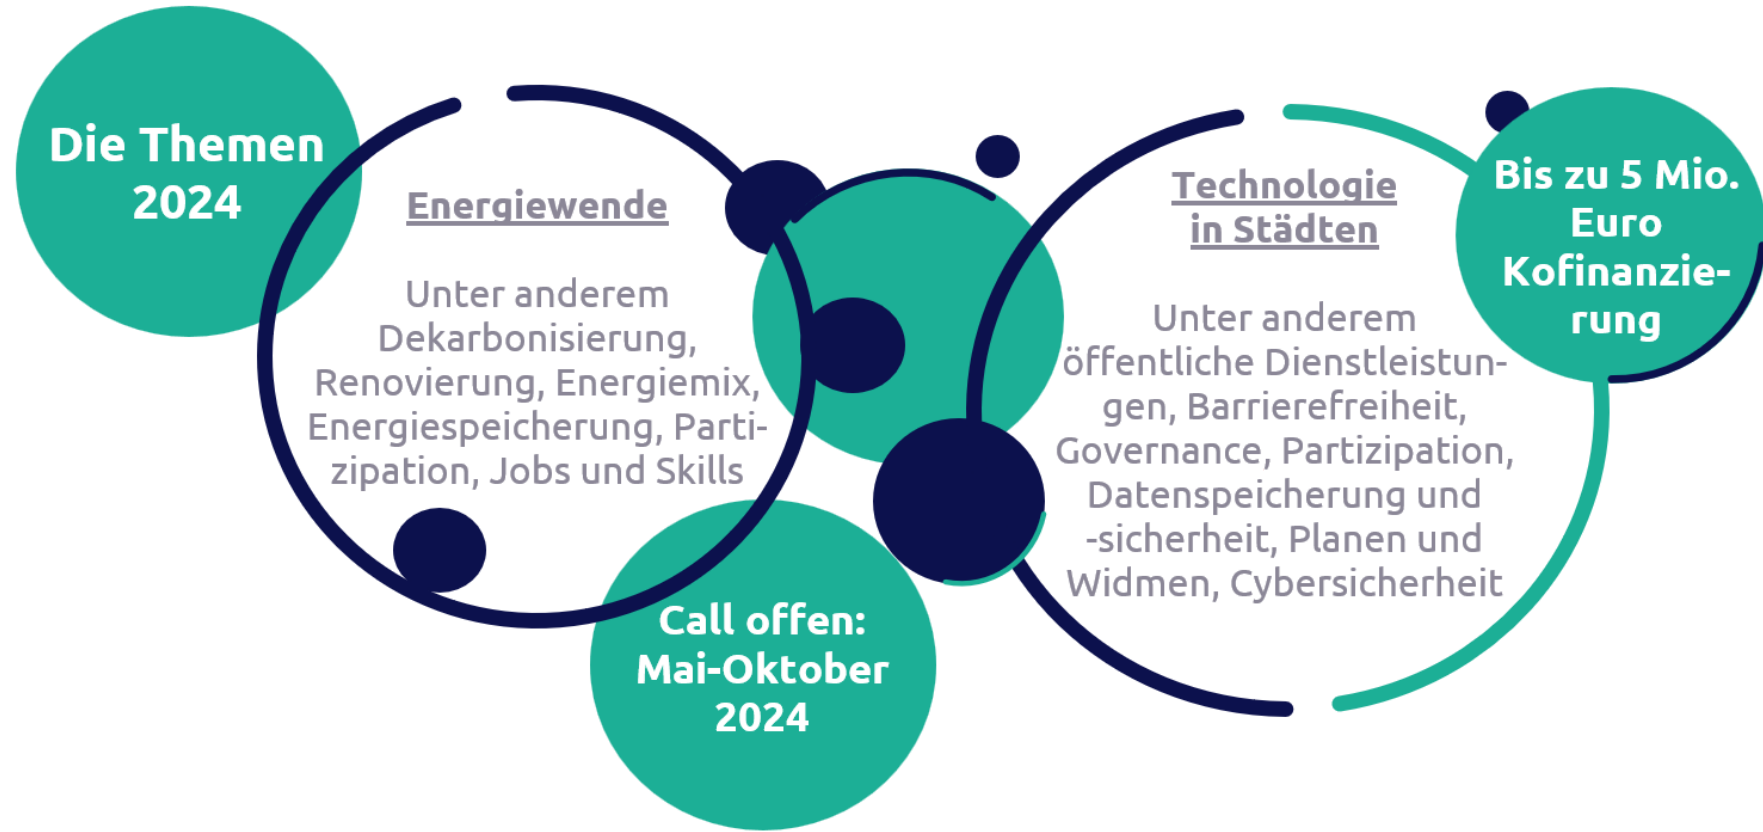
Die Themen 2024

Energiewende

Unter anderem Dekarbonisierung, Renovierung, Energiemix, Energiespeicherung, Partizipation, Jobs und Skills

Call offen: Mai-Oktober 2024

Technologie in Städten

Unter anderem öffentliche Dienstleistungen, Barrierefreiheit, Governance, Partizipation, Datenspeicherung und -sicherheit, Planen und Widmen, Cybersicherheit

Bis zu 5 Mio. Euro Kofinanzierung